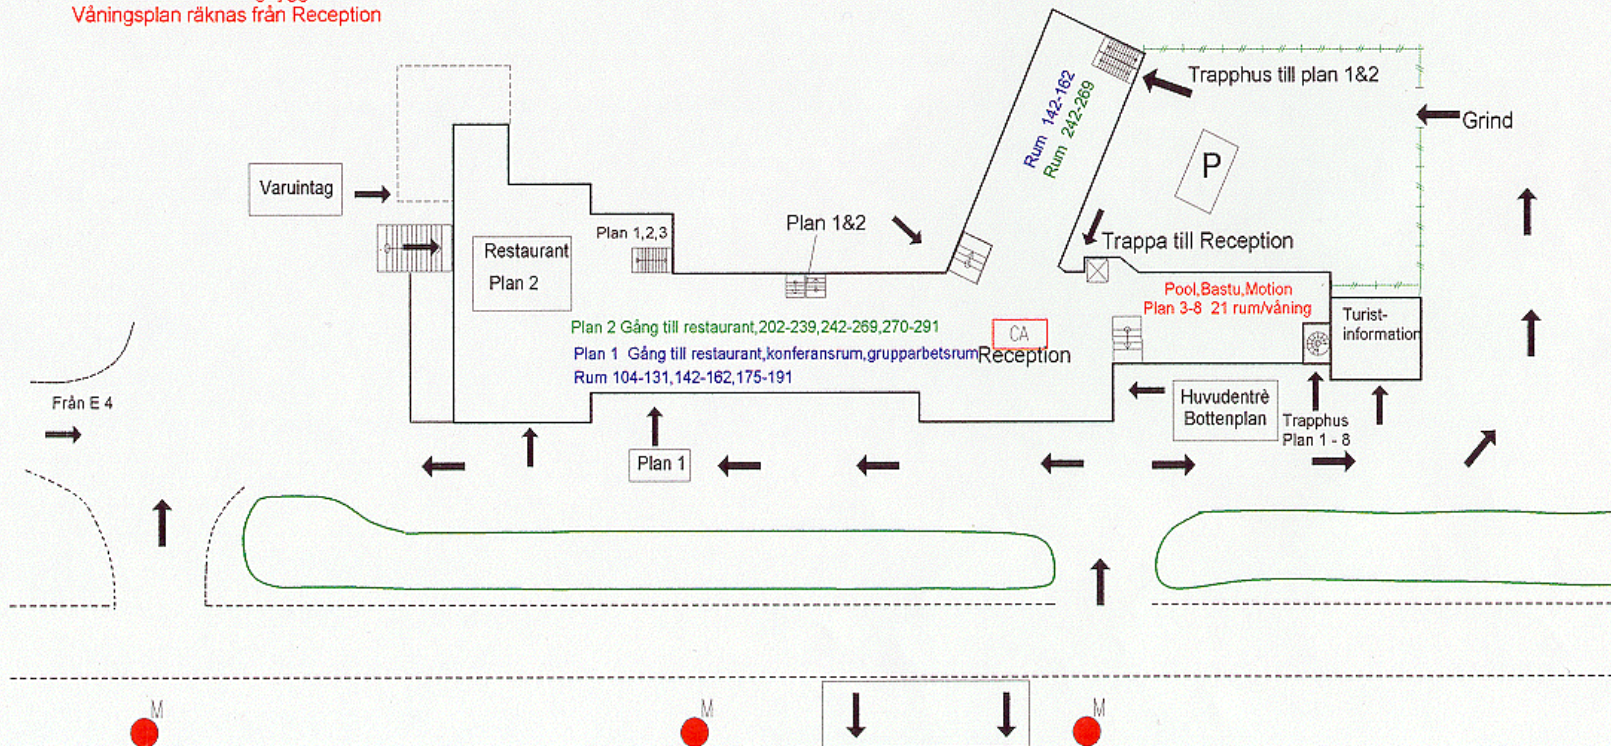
Våningsplan räknas från Reception

Trapphus till plan 1&2

Grind

Rum 142-162
Rum 242-269

P

Varuintag

Restaurant
Plan 2

Plan 1,2,3

Plan 1&2

Trappa till Reception

Pool,Bastu,Motion
Plan 3-8 21 rum/våning

Turist-
information

Plan 2 Gång till restaurant,202-239,242-269,270-291

CA

Plan 1 Gång till restaurant,konferensrum,grupparbetsrum
Rum 104-131,142-162,175-191

Reception

Från E 4

Huvudentrè
Bottenplan

Trapphus
Plan 1 - 8

Plan 1

M

M

M